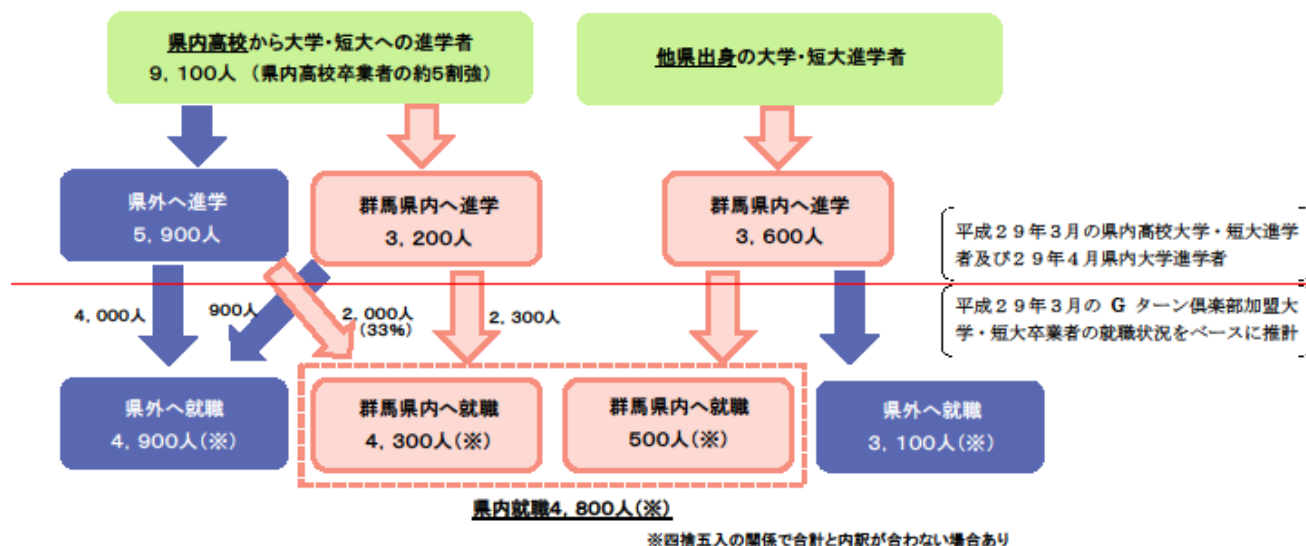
県内高校から大学・短大への進学者
9，100人（県内高校卒業者の約5割強）

他県出身の大学・短大進学者

県外へ進学
5，900人

群馬県内へ進学
3，200人

群馬県内へ進学
3，600人

平成２９年３月の県内高校大学・短大進学者及び２９年４月県内大学進学者

4，000人

900人

2，000人
(33%)

2，300人

平成２９年３月の Ｇ ターン倶楽部加盟大学・短大卒業者の就職状況をベースに推計

県外へ就職
4，900人（※）

群馬県内へ就職
4，300人（※）

群馬県内へ就職
500人（※）

県外へ就職
3，100人（※）

県内就職4，800人（※）

※四捨五入の関係で合計と内訳が合わない場合あり